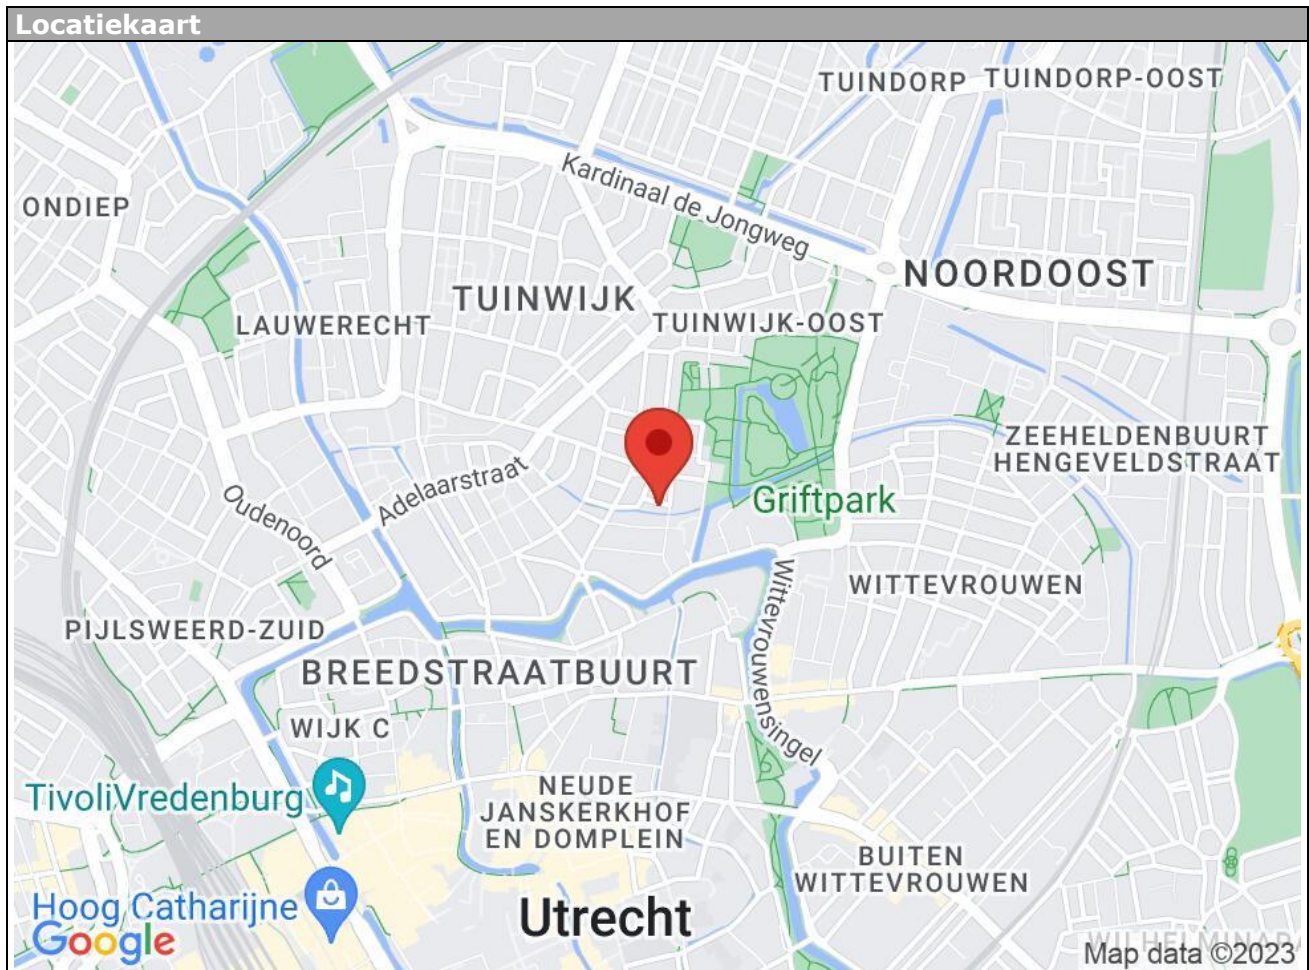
Locatiekaart

TUINDORP
TUINDORP-OOST
Kardinaal de Jongweg
ONDIEP
NOORDOOST
TUINWIJK
LAUWERECHT
TUINWIJK-OOST
ZEEHELDENBUURT
HENGEVELDSTRAAT
Adelaarstraat
Oudenoord
Griftpark
Wittevrouwensingel
WITTEVROUWEN
PIJLSWEERD-ZUID
BREEDSTRAATBUURT
WIJK C
TivoliVredenburg
NEUDE
JANSKERKHOF
EN DOMPLEIN
BUITEN
WITTEVROUWEN
Hoog Catharijne
Google
Utrecht
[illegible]
Map data ©2023